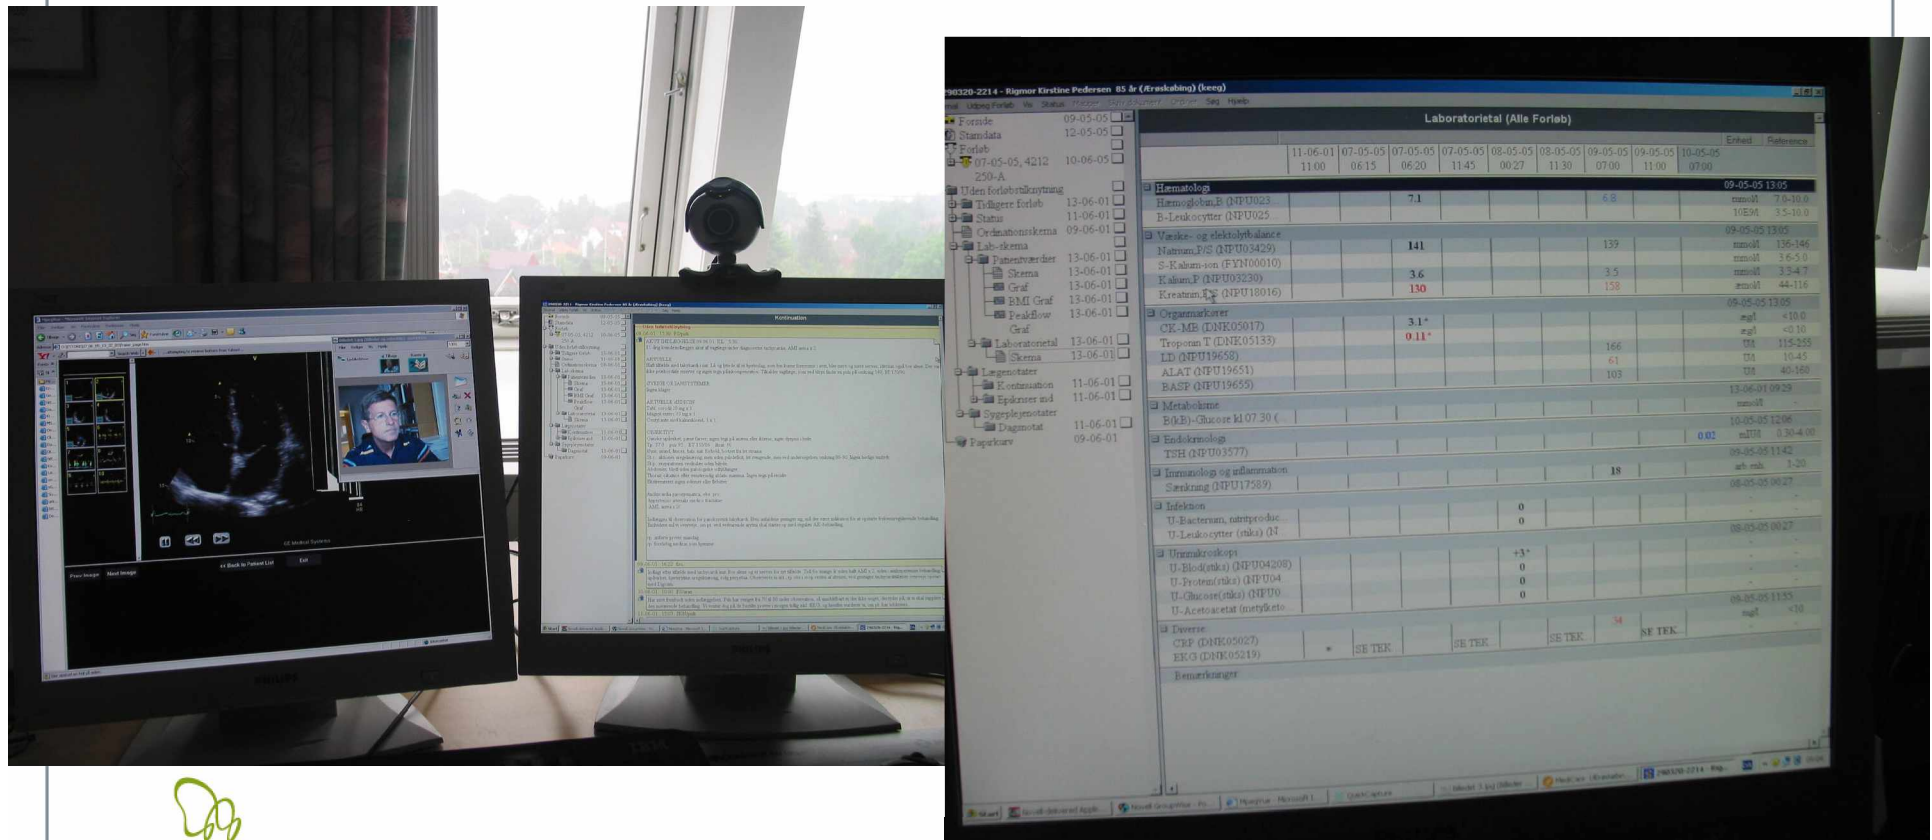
290320-2214 - Rigmor Kirstine Pedersen 85 år (Ærøskøbing) (keeg)

Udpeg Forløb Vis Status Søg Hjælp

Forside 09-05-05
Stamdata 12-05-05
Forløb
07-05-05, 4212 250-A 10-06-05
Uden forløbstilknytning
Tidligere forløb 13-06-01
Status 11-06-01
Ordinationsskema 09-06-01
Lab-skema
Patientværdier 13-06-01
Skema 13-06-01
Graf 13-06-01
BMI Graf 13-06-01
Peakflow Graf 13-06-01
Laboratorietal 13-06-01
Skema 13-06-01
Lægenotater
Kontinuation 11-06-01
Epikriser ind 11-06-01
Sygeplejenotater
Dagnotat 11-06-01
Papirkurv 09-06-01

Laboratorietal (Alle Forløb)

| | 11-06-01 11:00 | 07-05-05 06:15 | 07-05-05 06:20 | 07-05-05 11:45 | 08-05-05 00:27 | 08-05-05 11:30 | 09-05-05 07:00 | 09-05-05 11:00 | 10-05-05 07:00 | Enhed | Reference |
|---|---|---|---|---|---|---|---|---|---|---|---|
| Hæmatologi | | | | | | | | | 09-05-05 13:05 | | |
| Hæmoglobin,B (NPU023 | | | 7.1 | | | | 6.8 | | | mmol/l | 7.0-10.0 |
| B-Leukocytter (NPU025 | | | | | | | | | | 10E9/l | 3.5-10.0 |
| Væske- og elektolytbalance | | | | | | | | | 09-05-05 13:05 | | |
| Natrium,P/S (NPU03429) | | | 141 | | | | 139 | | | mmol/l | 136-146 |
| S-Kalium-ion (FYN00010) | | | | | | | | | | mmol/l | 3.6-5.0 |
| Kalium,P (NPU03230) | | | 3.6 | | | | 3.5 | | | mmol/l | 3.5-4.7 |
| Kreatinin,P/S (NPU18016) | | | 130 | | | | 158 | | | µmol/l | 44-116 |
| Organmarkører | | | | | | | | | 09-05-05 13:05 | | |
| CK-MB (DNK05017) | | | 3.1* | | | | | | | µg/l | <10.0 |
| Troponin T (DNK05133) | | | 0.11* | | | | | | | µg/l | <0.10 |
| LD (NPU19658) | | | | | | | 166 | | | U/l | 115-255 |
| ALAT (NPU19651) | | | | | | | 61 | | | U/l | 10-45 |
| BASP (NPU19655) | | | | | | | 103 | | | U/l | 40-160 |
| Metabolisme | | | | | | | | | 13-06-01 09:29 | | |
| B(kB)-Glucose kl 07.30 ( | | | | | | | | | | mmol/l | |
| Endokrinologi | | | | | | | | | 10-05-05 12:06 | | |
| TSH (NPU03577) | | | | | | | | 0.02 | | mIU/l | 0.30-4.00 |
| Immunologi og inflammation | | | | | | | | | 09-05-05 11:42 | | |
| Sænkning (NPU17589) | | | | | | | 18 | | | mm | 1-20 |
| Infektion | | | | | | | | | 08-05-05 00:27 | | |
| U-Bacterium, nitritproduc | | | | | 0 | | | | | | |
| U-Leukocytter (stiks) (N | | | | | 0 | | | | | | |
| Urinmikroskopi | | | | | | | | | 08-05-05 00:27 | | |
| U-Blod(stiks) (NPU04208) | | | | | +3* | | | | | | |
| U-Protein(stiks) (NPU04 | | | | | 0 | | | | | | |
| U-Glucose(stiks) (NPU0 | | | | | 0 | | | | | | |
| U-Acetoacetat (metylketo | | | | | 0 | | | | 09-05-05 11:55 | | |
| Diverse | | | | | | | | | | mg/l | <10 |
| CRP (DNK05027) | | | | | | | 34 | | | | |
| EKG (DNK05219) | | * | SE TEK | | SE TEK | | SE TEK | | SE TEK | | |
| Bemærkninger | | | | | | | | | | | |

Kontinuation

Back to Patient List
Exit
Prev Image
Next Image
GE Medical Systems

Start
PHILIPS
PHILIPS